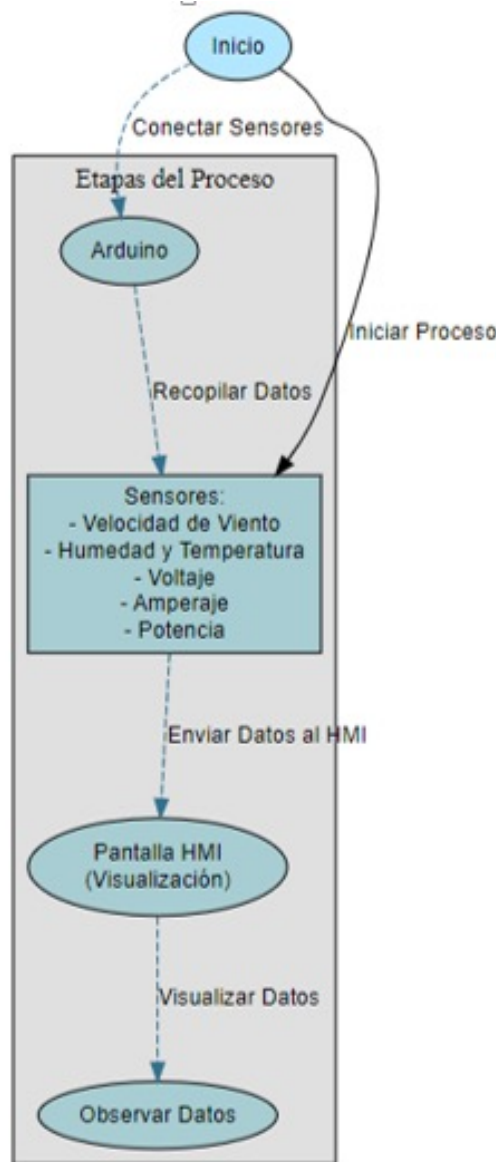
Inicio

Conectar Sensores

Etapas del Proceso

Arduino

Iniciar Proceso

Recopilar Datos

Sensores:
- Velocidad de Viento
- Humedad y Temperatura
- Voltaje
- Amperaje
- Potencia

Enviar Datos al HMI

Pantalla HMI
(Visualización)

Visualizar Datos

Observar Datos